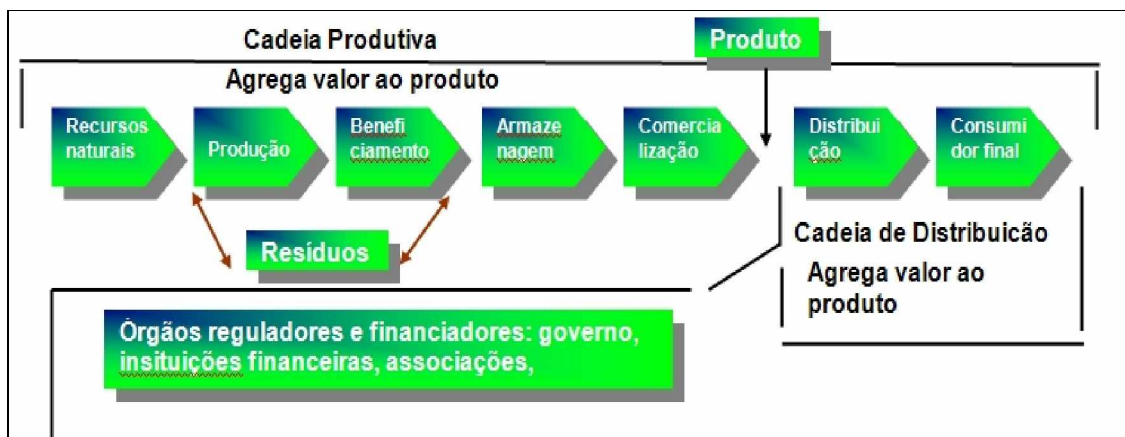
Cadeia Produtiva

Produto

Agrega valor ao produto

Recursos naturais

Produção

Benefi ciamento

Armaze nagem

Comercia lização

Distribui ção

Consumi dor final

Resíduos

Cadeia de Distribuicão

Agrega valor ao produto

Órgãos reguladores e financiadores: governo, insituições financeiras, associações,